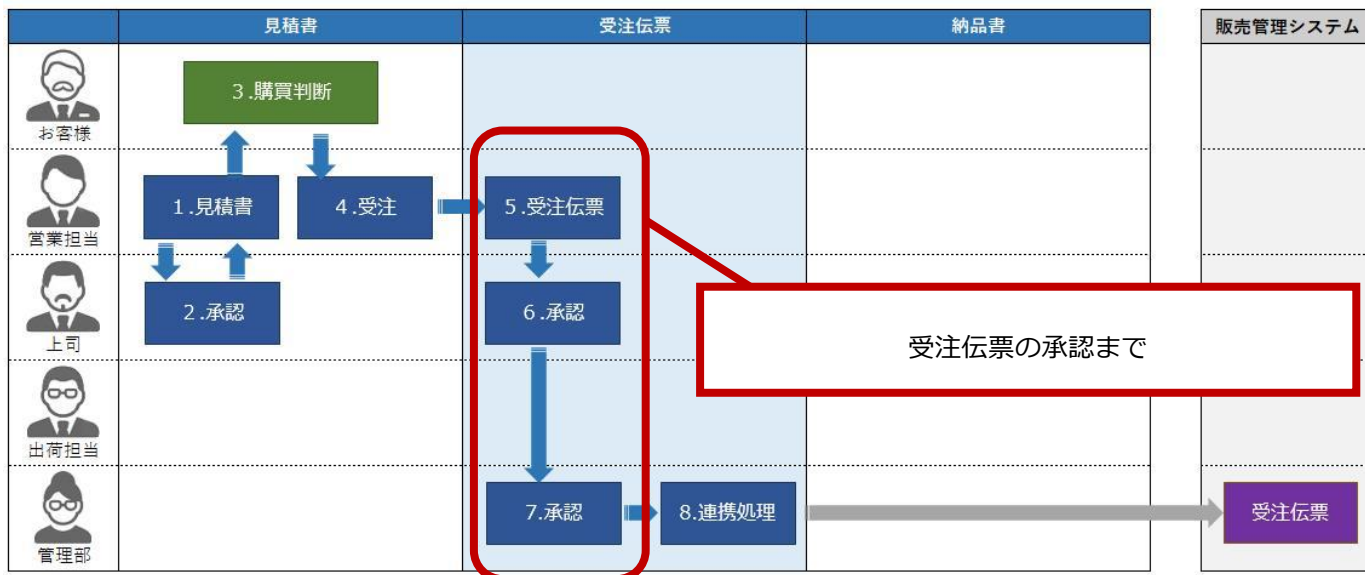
| | 見積書 | 受注伝票 | 納品書 | 販売管理システム |
|---|---|---|---|---|
| お客様 | 3.購買判断 | | | |
| 営業担当 | 1.見積書 4.受注 | 5.受注伝票 | | |
| 上司 | 2.承認 | 6.承認 | | |
| 出荷担当 | | | | |
| 管理部 | | 7.承認 | 8.連携処理 | 受注伝票 |

受注伝票の承認まで